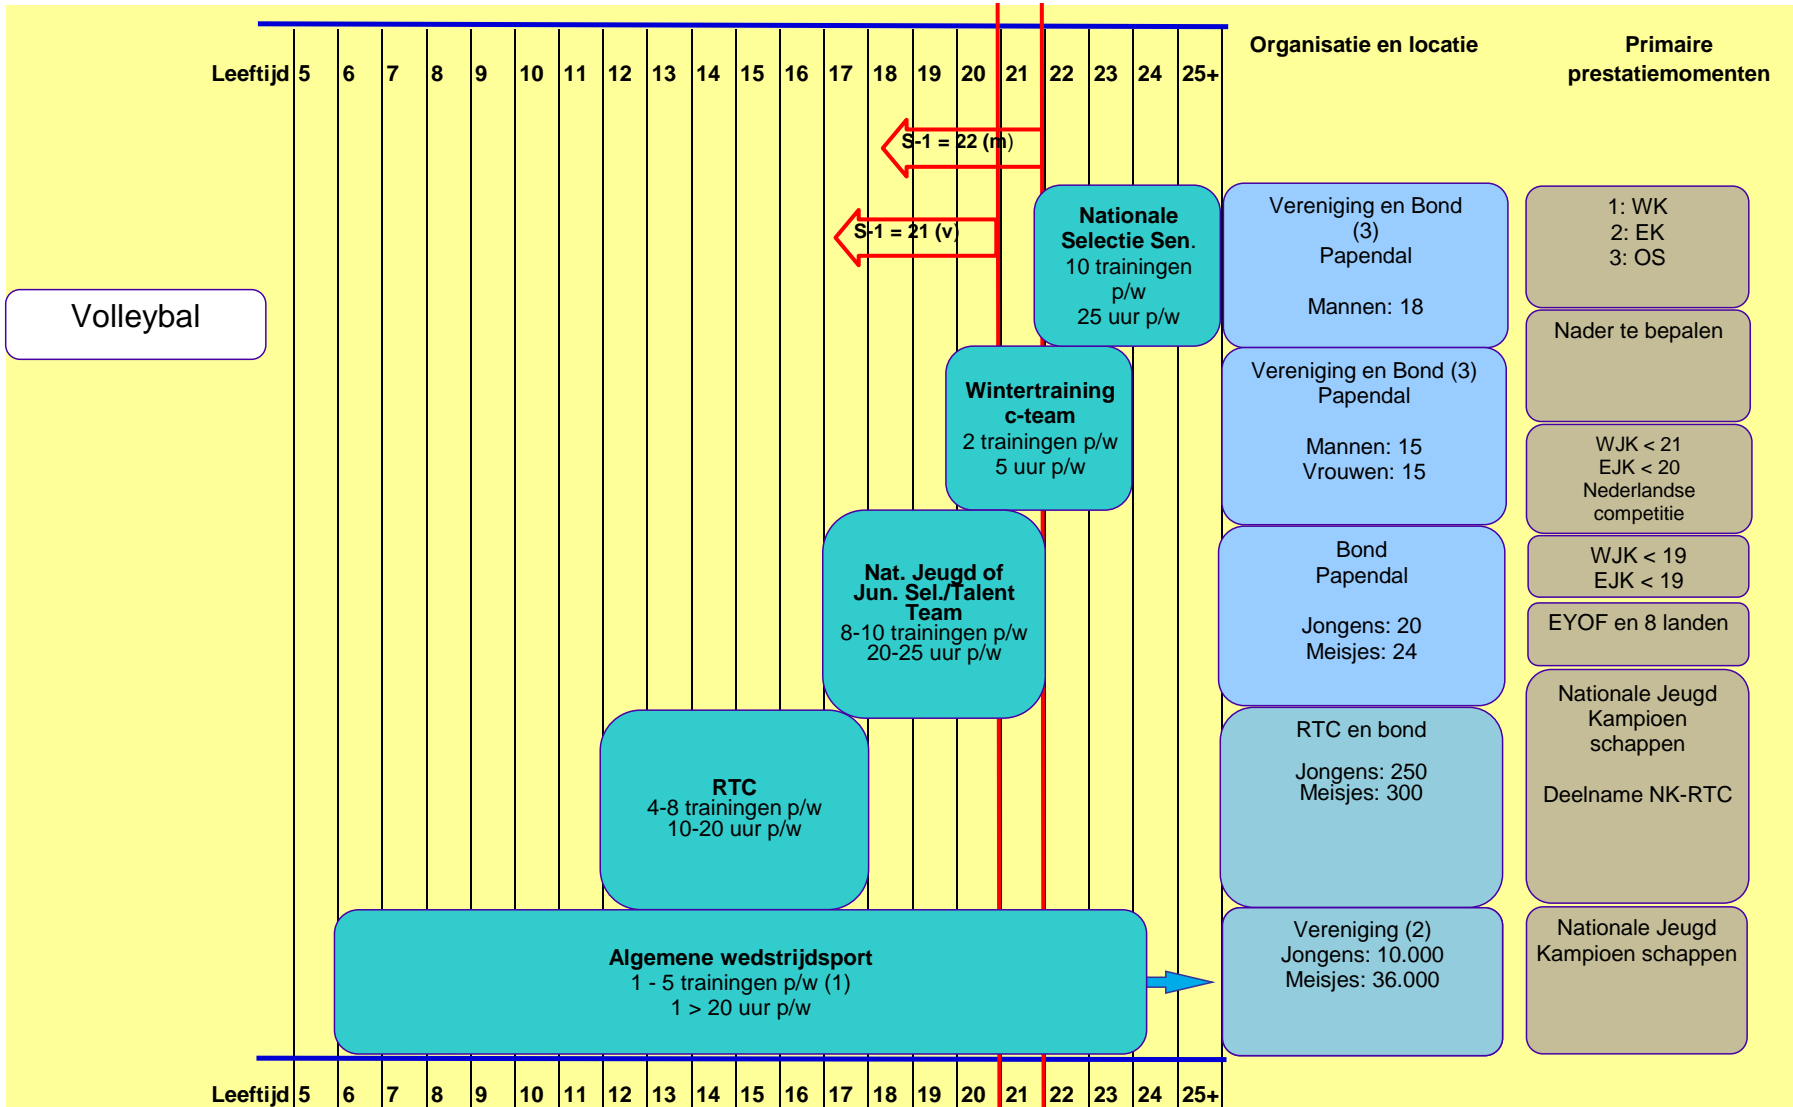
Leeftijd 5 6 7 8 9 10 11 12 13 14 15 16 17 18 19 20 21 22 23 24 25+

Organisatie en locatie

Primaire prestatiemomenten

S-1 = 22 (m)

S-1 = 21 (v)

Volleybal

Nationale Selectie Sen.
10 trainingen p/w
25 uur p/w

Vereniging en Bond (3)
Papendal

Mannen: 18

1: WK
2: EK
3: OS

Nader te bepalen

Wintertraining c-team
2 trainingen p/w
5 uur p/w

Vereniging en Bond (3)
Papendal

Mannen: 15
Vrouwen: 15

WJK < 21
EJK < 20
Nederlandse competitie

Nat. Jeugd of Jun. Sel./Talent Team
8-10 trainingen p/w
20-25 uur p/w

Bond
Papendal

Jongens: 20
Meisjes: 24

WJK < 19
EJK < 19

EYOF en 8 landen

RTC
4-8 trainingen p/w
10-20 uur p/w

RTC en bond

Jongens: 250
Meisjes: 300

Nationale Jeugd Kampioen schappen

Deelname NK-RTC

Algemene wedstrijdsport
1 - 5 trainingen p/w (1)
1 > 20 uur p/w

Vereniging (2)
Jongens: 10.000
Meisjes: 36.000

Nationale Jeugd Kampioen schappen

Leeftijd 5 6 7 8 9 10 11 12 13 14 15 16 17 18 19 20 21 22 23 24 25+